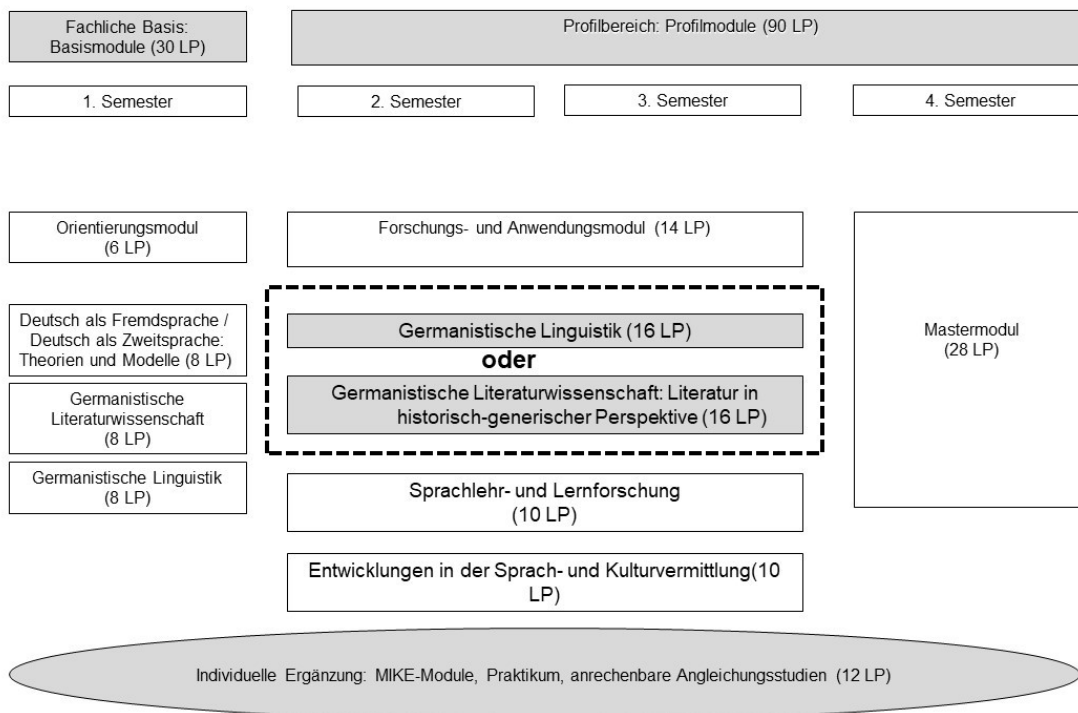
Fachliche Basis: Basismodule (30 LP)

Profilbereich: Profilmodule (90 LP)

1. Semester

2. Semester

3. Semester

4. Semester

Orientierungsmodul (6 LP)

Forschungs- und Anwendungsmodul (14 LP)

Mastermodul (28 LP)

Deutsch als Fremdsprache / Deutsch als Zweitsprache: Theorien und Modelle (8 LP)

Germanistische Linguistik (16 LP)

oder

Germanistische Literaturwissenschaft: Literatur in historisch-generischer Perspektive (16 LP)

Germanistische Literaturwissenschaft (8 LP)

Germanistische Linguistik (8 LP)

Sprachlehr- und Lernforschung (10 LP)

Entwicklungen in der Sprach- und Kulturvermittlung(10 LP)

Individuelle Ergänzung: MIKE-Module, Praktikum, anrechenbare Angleichungsstudien (12 LP)